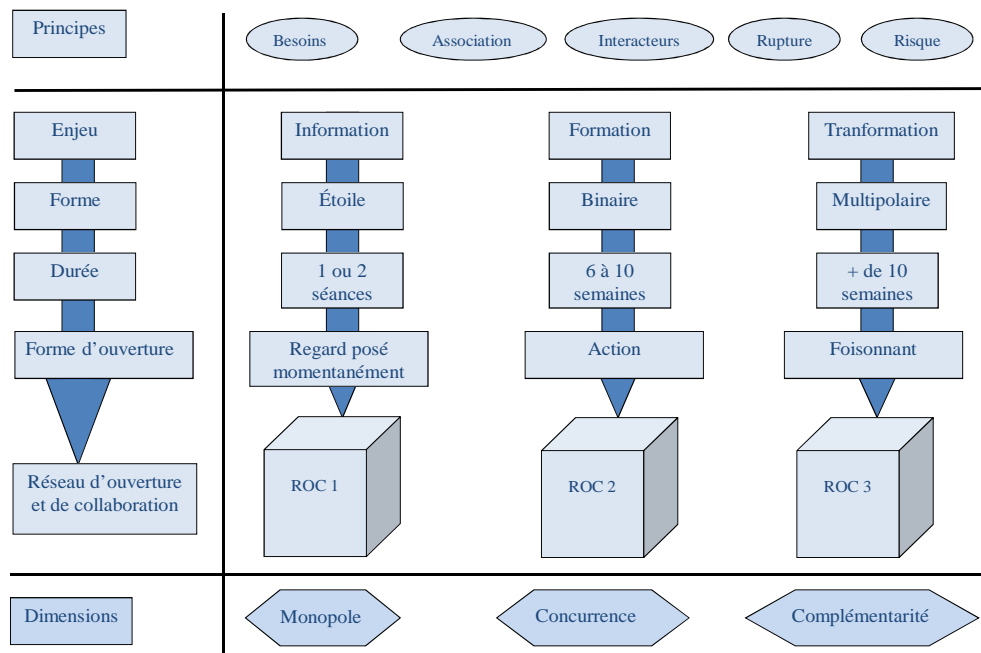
Principes

Besoins

Association

Interacteurs

Rupture

Risque

Enjeu

Forme

Durée

Forme d'ouverture

Réseau d'ouverture et de collaboration

Information

Étoile

1 ou 2 séances

Regard posé momentanément

ROC 1

Formation

Binaire

6 à 10 semaines

Action

ROC 2

Tranformation

Multipolaire

+ de 10 semaines

Foisonnant

ROC 3

Dimensions

Monopole

Concurrence

Complémentarité